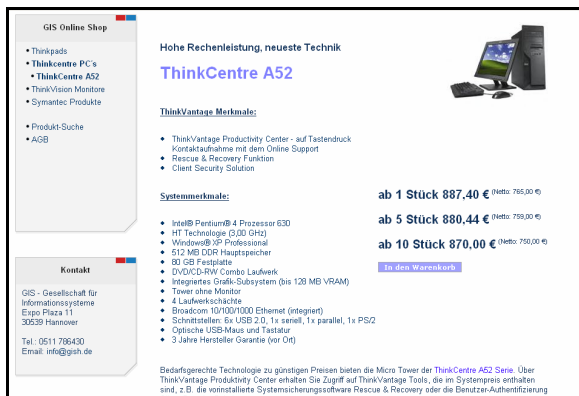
GIS Online Shop

- Thinkpads
- Thinkcentre PC's
- ThinkCentre A52
- ThinkVision Monitore
- Symantec Produkte

- Produkt-Suche
- AGB

Kontakt

GIS - Gesellschaft für Informationssysteme
Expo Plaza 11
30539 Hannover

Tel.: 0511 786430
Email: info@gish.de

Hohe Rechenleistung, neueste Technik

ThinkCentre A52

ThinkVantage Merkmale:

- ThinkVantage Productivity Center - auf Tastendruck Kontaktaufnahme mit dem Online Support
- Rescue & Recovery Funktion
- Client Security Solution

Systemmerkmale:

- Intel® Pentium® 4 Prozessor 630
- HT Technologie (3,00 GHz)
- Windows® XP Professional
- 512 MB DDR Hauptspeicher
- 80 GB Festplatte
- DVD/CD-RW Combo Laufwerk
- Integriertes Grafik-Subsystem (bis 128 MB VRAM)
- Tower ohne Monitor
- 4 Laufwerkschächte
- Broadcom 10/100/1000 Ethernet (integriert)
- Schnittstellen: 6x USB 2.0, 1x seriell, 1x parallel, 1x PS/2
- Optische USB-Maus und Tastatur
- 3 Jahre Hersteller Garantie (vor Ort)

ab 1 Stück 887,40 € (Netto: 765,00 €)

ab 5 Stück 880,44 € (Netto: 759,00 €)

ab 10 Stück 870,00 € (Netto: 750,00 €)

In den Warenkorb

Bedarfsgerechte Technologie zu günstigen Preisen bieten die Micro Tower der ThinkCentre A52 Serie. Über ThinkVantage Produktivity Center erhalten Sie Zugriff auf ThinkVantage Tools, die im Systempreis enthalten sind, z.B. die vorinstallierte Systemsicherungssoftware Rescue & Recovery oder die Benutzer-Authentifizierung